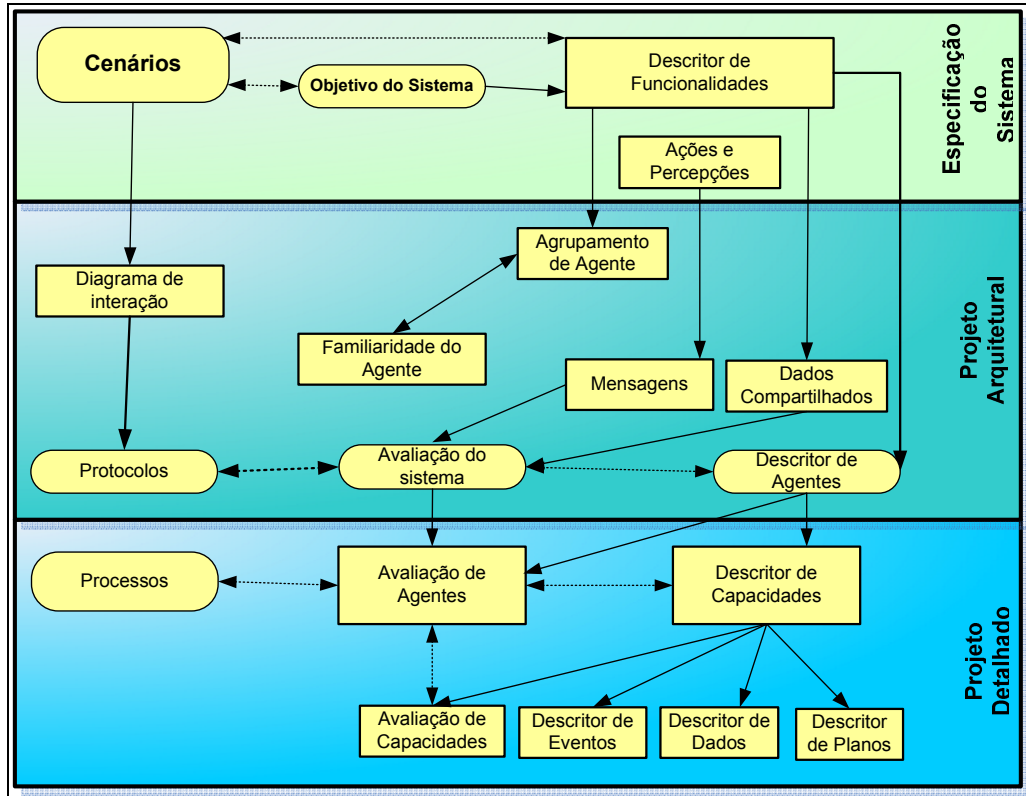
Cenários

Objetivo do Sistema

Descritor de Funcionalidades

Especificação do Sistema

Ações e Percepções

Agrupamento de Agente

Diagrama de interação

Familiaridade do Agente

Mensagens

Dados Compartilhados

Projeto Arquitetural

Protocolos

Avaliação do sistema

Descritor de Agentes

Processos

Avaliação de Agentes

Descritor de Capacidades

Projeto Detalhado

Avaliação de Capacidades

Descritor de Eventos

Descritor de Dados

Descritor de Planos